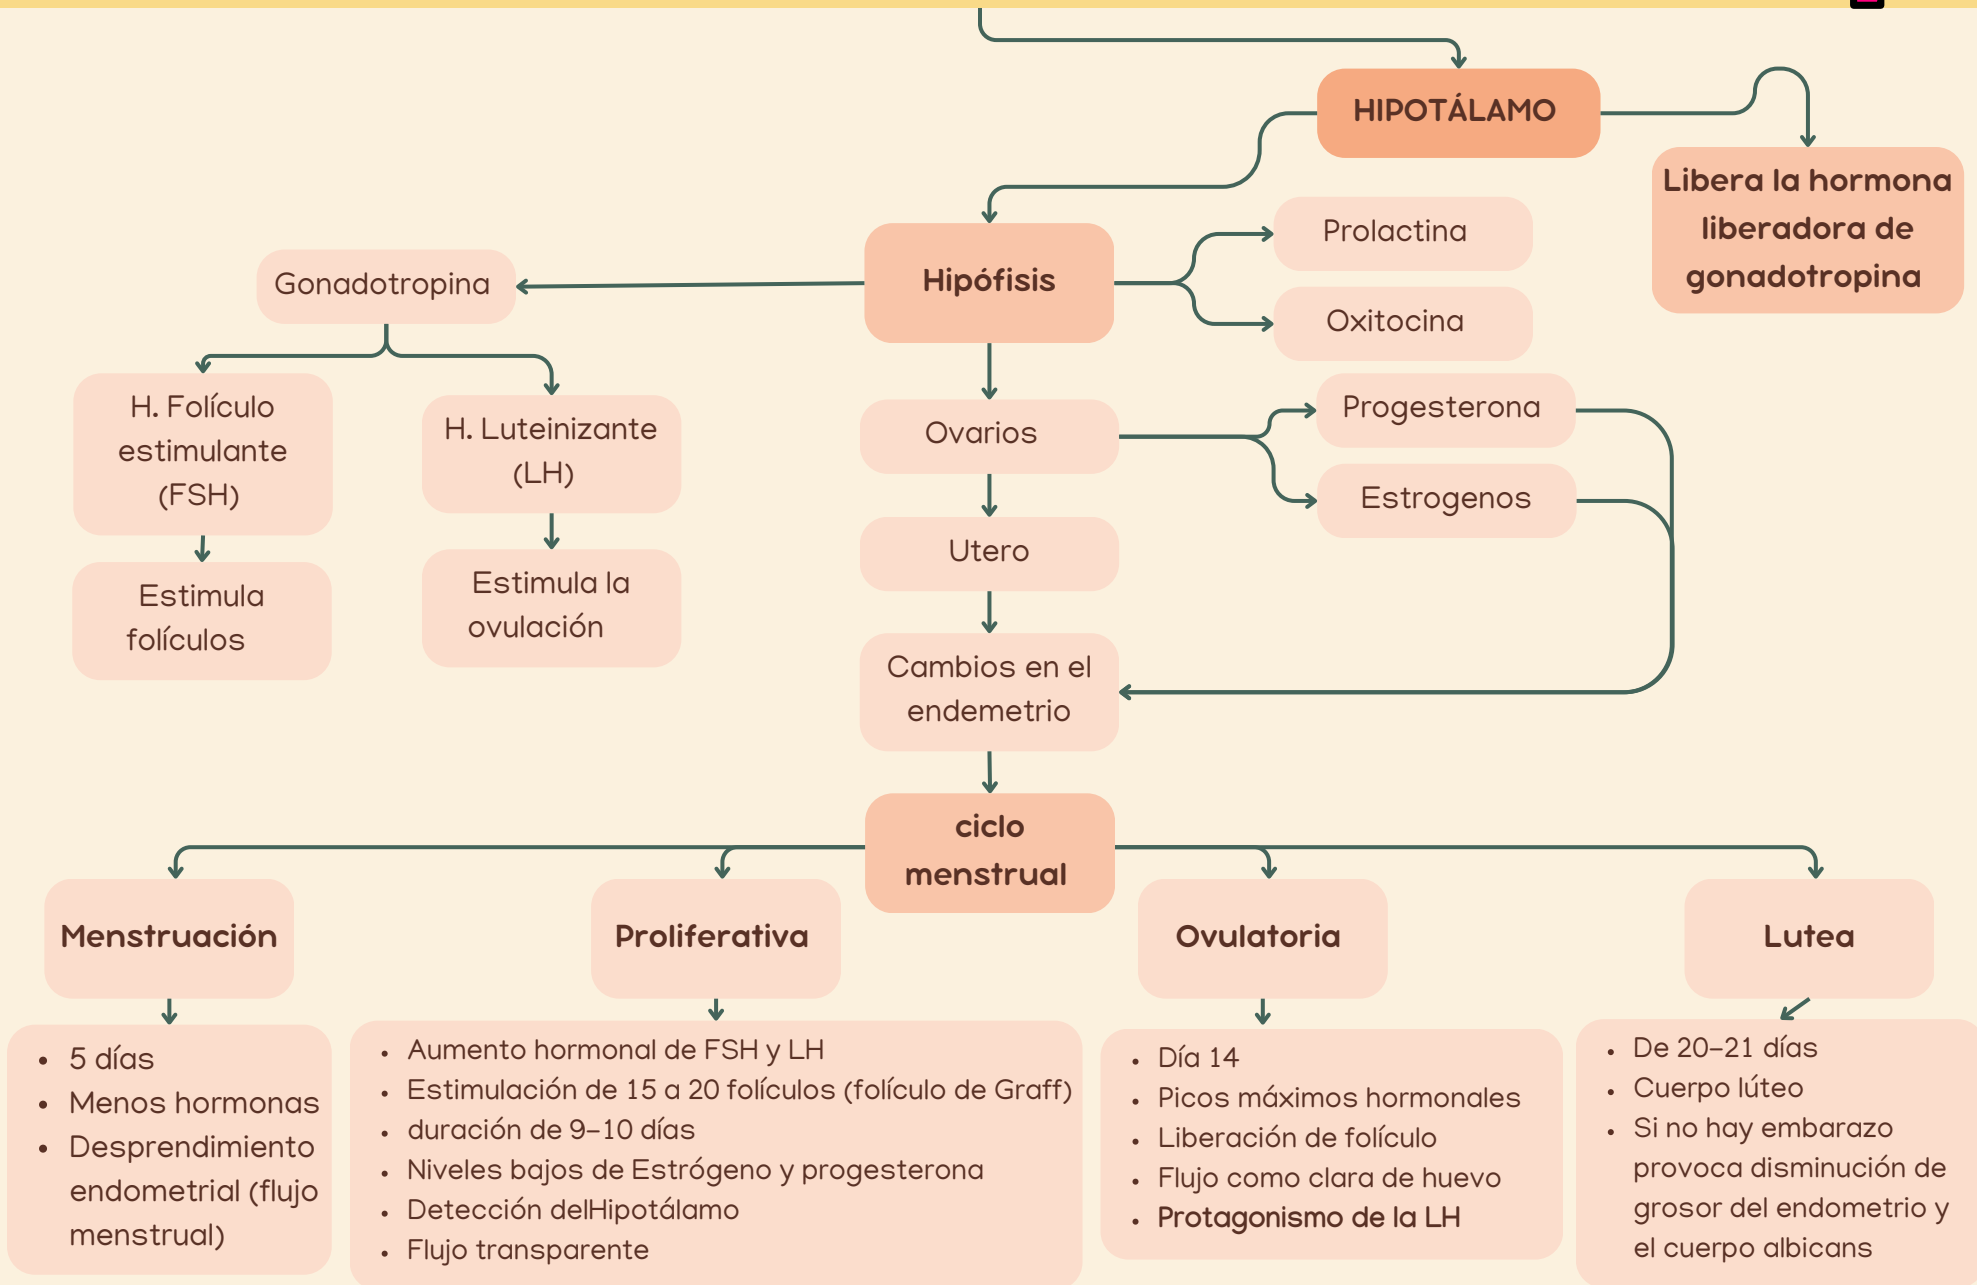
HIPOTÁLAMO

Libera la hormona liberadora de gonadotropina

Hipófisis

Prolactina

Oxitocina

Gonadotropina

H. Folículo estimulante (FSH)

Estimula folículos

H. Luteinizante (LH)

Estimula la ovulación

Ovarios

Progesterona

Estrogenos

Utero

Cambios en el endemetrio

ciclo menstrual

Menstruación

- 5 días
- Menos hormonas
- Desprendimiento endometrial (flujo menstrual)

Proliferativa

- Aumento hormonal de FSH y LH
- Estimulación de 15 a 20 folículos (folículo de Graff)
- duración de 9-10 días
- Niveles bajos de Estrógeno y progesterona
- Detección delHipotálamo
- Flujo transparente

Ovulatoria

- Día 14
- Picos máximos hormonales
- Liberación de folículo
- Flujo como clara de huevo
- Protagonismo de la LH

Lutea

- De 20-21 días
- Cuerpo lúteo
- Si no hay embarazo provoca disminución de grosor del endometrio y el cuerpo albicans